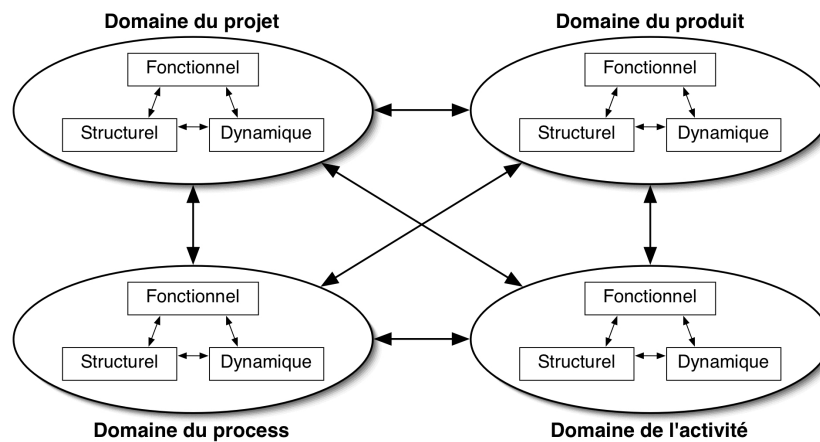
Domaine du projet

Fonctionnel

Structurel

Dynamique

Domaine du produit

Fonctionnel

Structurel

Dynamique

Fonctionnel

Structurel

Dynamique

Domaine du process

Fonctionnel

Structurel

Dynamique

Domaine de l'activité